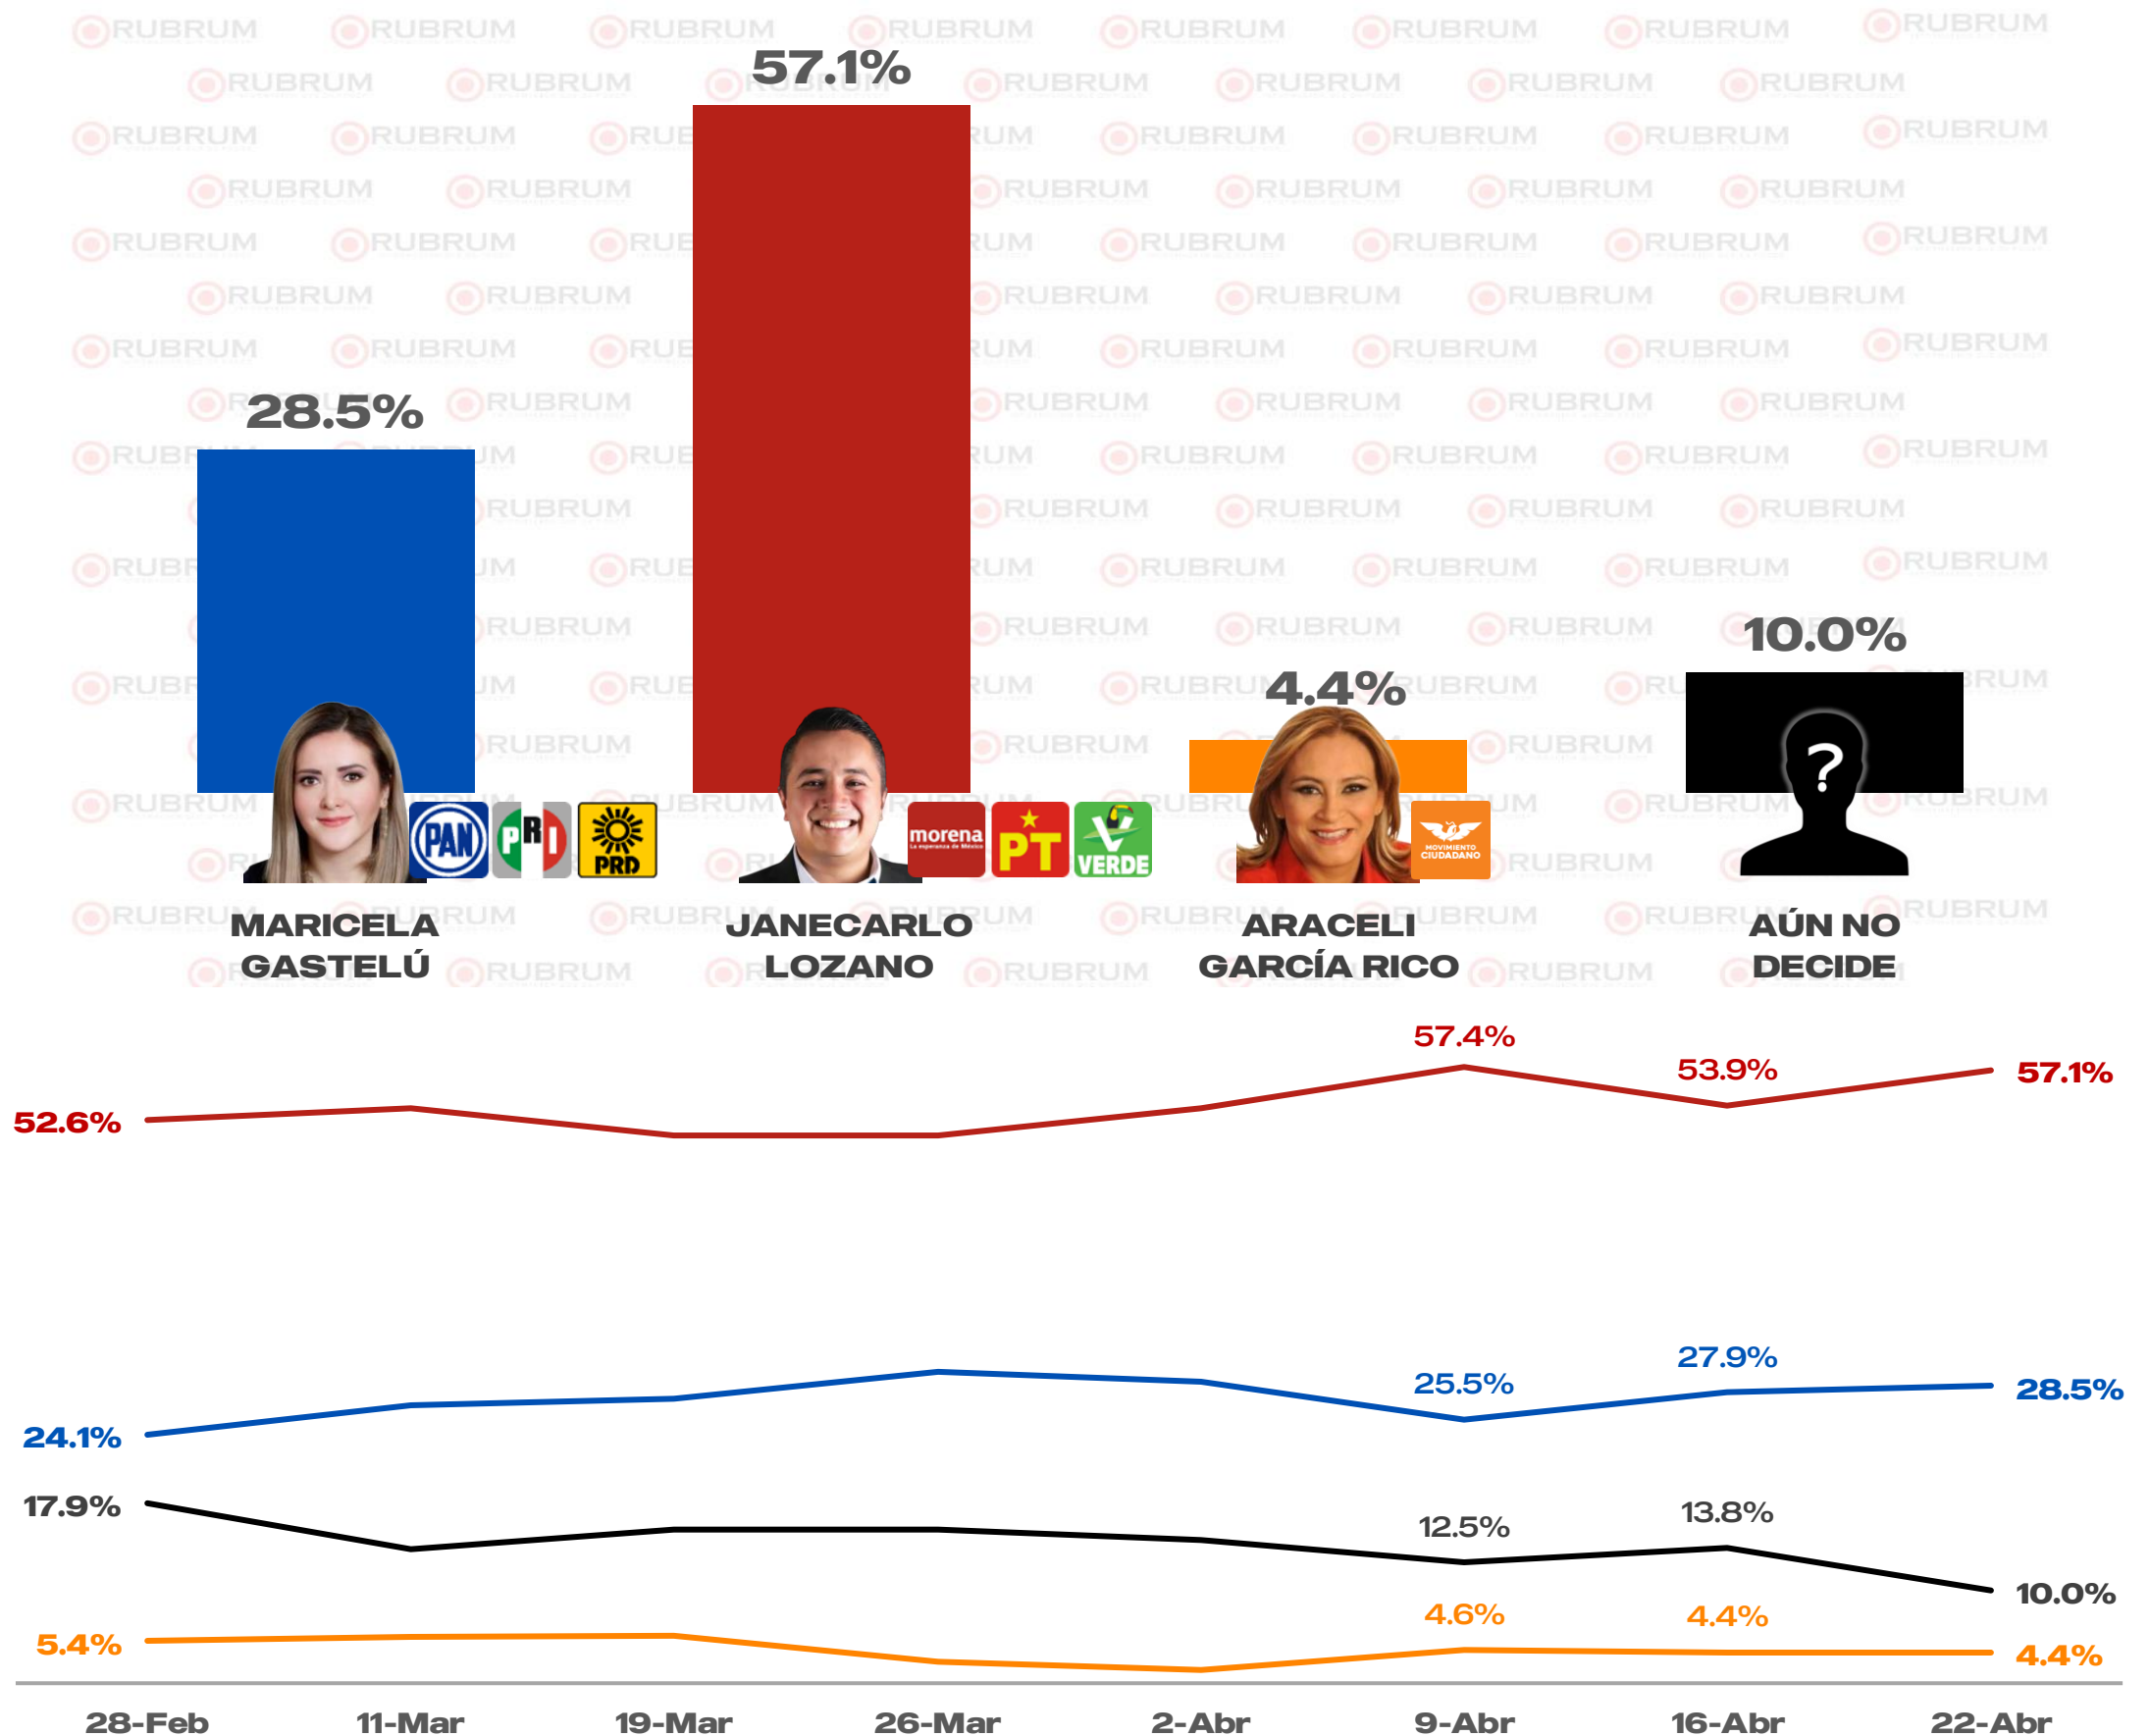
RUBRUM

57.1%

28.5%

4.4%

10.0%

?

PAN PRI PRD

morena La esperanza de México PT VERDE

MOVIMIENTO CIUDADANO

MARICELA GASTELÚ

JANECARLO LOZANO

ARACELI GARCÍA RICO

AÚN NO DECIDE

57.4%

53.9%

52.6%

57.1%

27.9%

25.5%

28.5%

24.1%

17.9%

12.5%

13.8%

10.0%

4.6%

4.4%

5.4%

4.4%

28-Feb

11-Mar

19-Mar

26-Mar

2-Abr

9-Abr

16-Abr

22-Abr